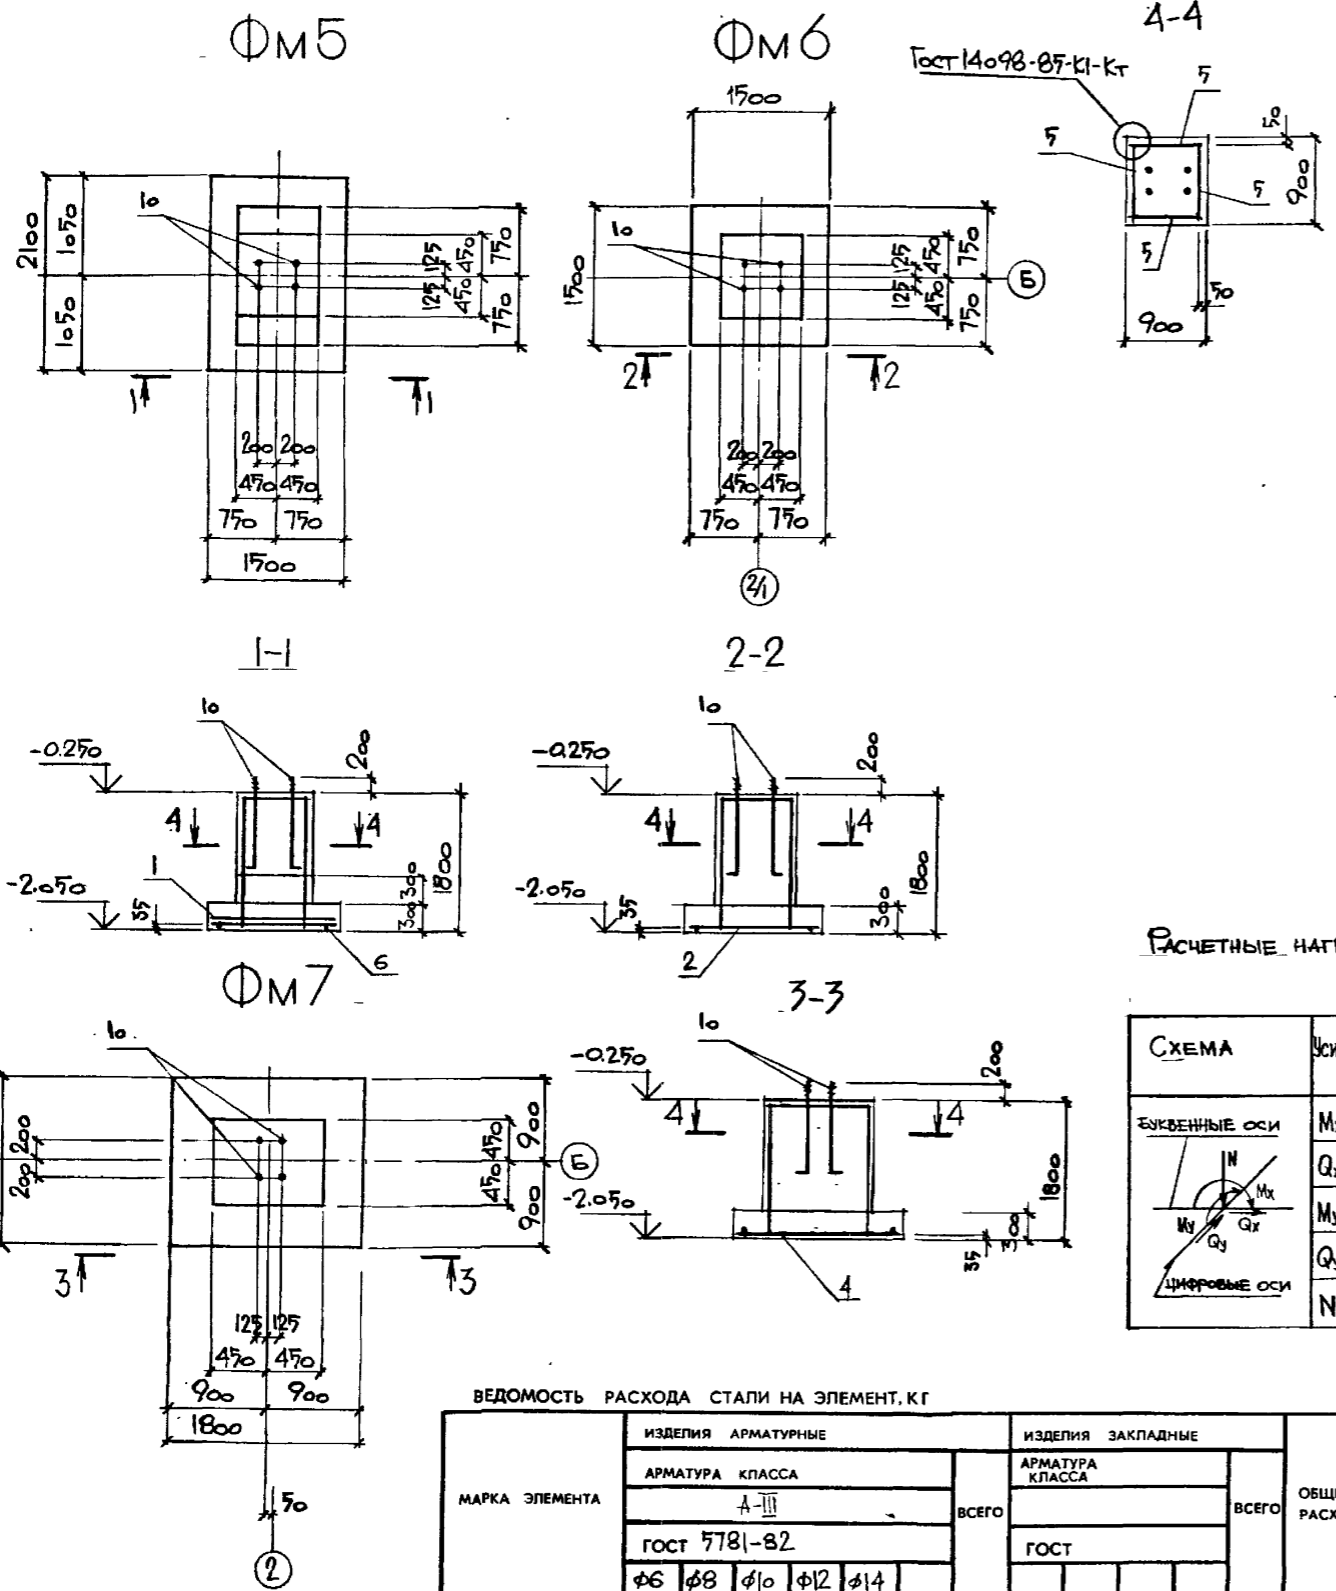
Фм5

Фм6

4-4

ГОСТ 14098-85-К1-Кт

2100
1050
1050
10
125
125
450
450
750
750
1
1
200
200
450
450
750
750
1500

1500
1500
10
125
125
450
450
750
750
Б
2
2
200
200
450
450
750
750
2/1

5
5
5
5
120
900
50
900

1-1

2-2

10
-0.250
200
4
4
-2.050
1
300
300
1800
35
300
6

10
-0.250
200
4
4
-2.050
1800
35
300
2

Фм7

3-3

10
200
200
450
450
900
900
Б
3
3
125
125
450
450
900
900
1800
50
2

10
-0.250
200
4
4
-2.050
1800
80
35
4

Расчетные нагр

| Схема | Уси |
|---|---|
| Буквенные оси | Мх |
| | Qх |
| N Mx Qx My Qy | Мy |
| | Qy |
| Цифровые оси | N |

ВЕДОМОСТЬ РАСХОДА СТАЛИ НА ЭЛЕМЕНТ, КГ

| МАРКА ЭЛЕМЕНТА | ИЗДЕЛИЯ АРМАТУРНЫЕ | | | | | | ИЗДЕЛИЯ ЗАКЛАДНЫЕ | | | | | ОБЩ РАСХ |
|---|---|---|---|---|---|---|---|---|---|---|---|---|
| | АРМАТУРА КЛАССА | | | | | ВСЕГО | АРМАТУРА КЛАССА | | | | ВСЕГО | |
| | А-III | | | | | | | | | | | |
| | ГОСТ 5781-82 | | | | | | ГОСТ | | | | | |
| | Ф6 | Ф8 | Ф10 | Ф12 | Ф14 | | | | | | | |